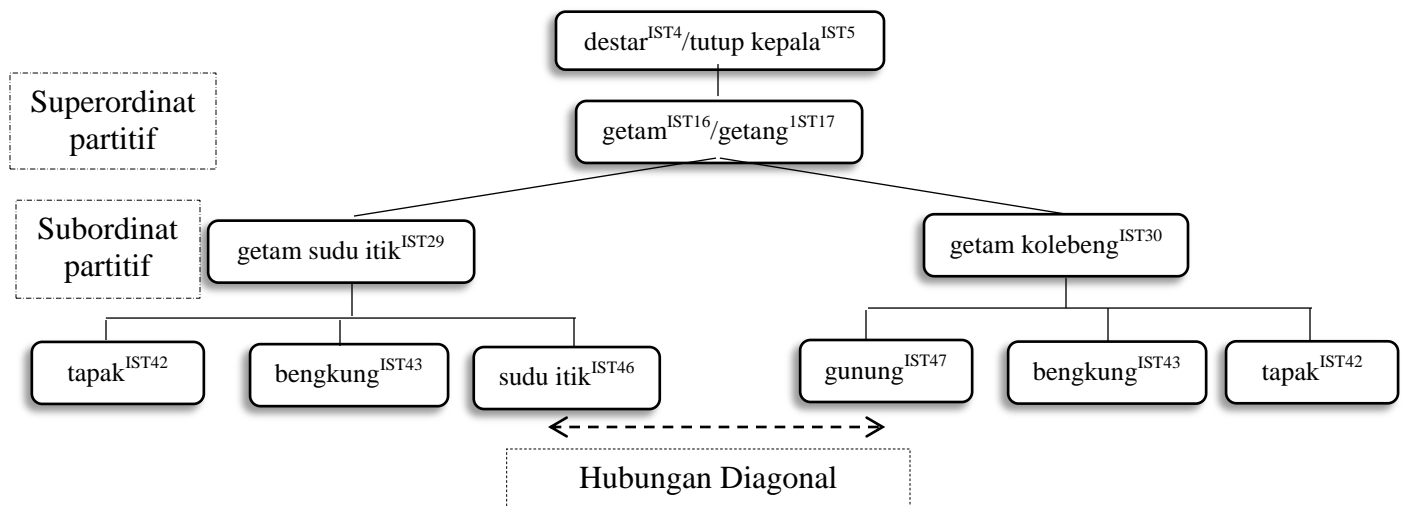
destar$^{IST4}$/tutup kepala$^{IST5}$

Superordinat partitif

getam$^{IST16}$/getang$^{1ST17}$

Subordinat partitif

getam sudu itik$^{IST29}$

getam kolebeng$^{IST30}$

tapak$^{IST42}$

bengkung$^{IST43}$

sudu itik$^{IST46}$

gunung$^{IST47}$

bengkung$^{IST43}$

tapak$^{IST42}$

Hubungan Diagonal